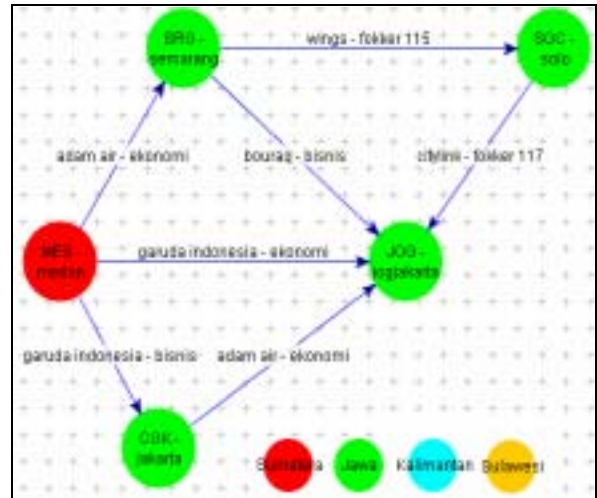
SRG - semarang

wings - fokker 115

SOC - solo

adam air - ekonomi

bouraq - bisnis

citylink - fokker 117

MES - medan

garuda indonesia - ekonomi

JOG - jogjakarta

garuda indonesia - bisnis

adam air - ekonomi

CGK - jakarta

Sumatera

Jawa

Kalimantan

Sulawesi